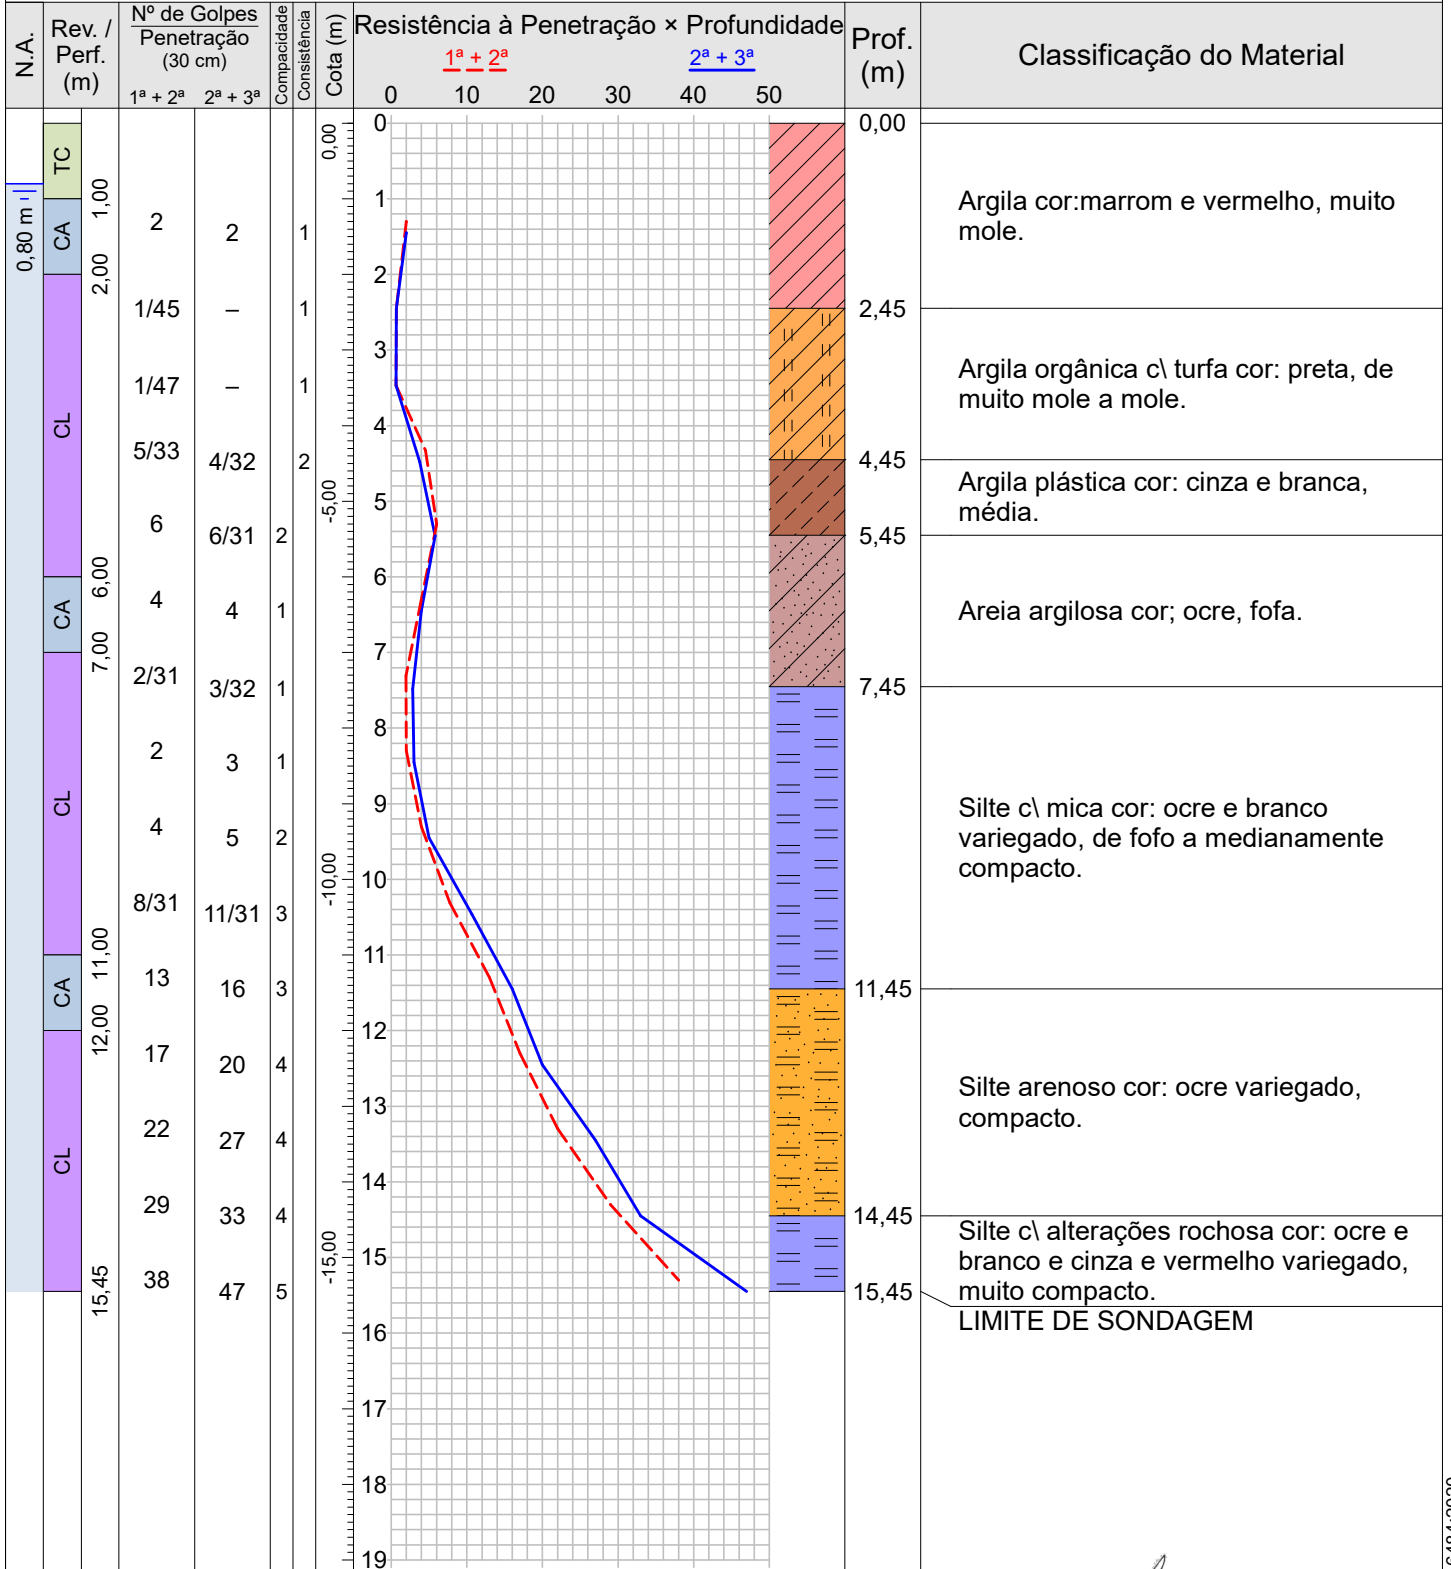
| N.A. | Rev. / Perf. (m) | Nº de Golpes Penetração (30 cm) 1ª + 2ª | 2ª + 3ª | Compacidade | Consistência | Cota (m) | Resistência à Penetração × Profundidade | Prof. (m) | Classificação do Material |
|---|---|---|---|---|---|---|---|---|---|
| 0,80 m | TC 1,00 | | | | | 0,00 | 0 | 0,00 | |
| | CA 2,00 | 2 | 2 | | 1 | | 1 | | Argila cor:marrom e vermelho, muito mole. |
| | CL | 1/45 | – | | 1 | | 2 | 2,45 | |
| | | 1/47 | – | | 1 | | 3 | | Argila orgânica c\ turfa cor: preta, de muito mole a mole. |
| | | 5/33 | 4/32 | | 2 | | 4 | 4,45 | Argila plástica cor: cinza e branca, média. |
| | 6,00 | 6 | 6/31 | 2 | | -5,00 | 5 | 5,45 | |
| | CA 7,00 | 4 | 4 | 1 | | | 6 | | Areia argilosa cor; ocre, fofa. |
| | CL | 2/31 | 3/32 | 1 | | | 7 | 7,45 | |
| | | 2 | 3 | 1 | | | 8 | | |
| | | 4 | 5 | 2 | | | 9 | | Silte c\ mica cor: ocre e branco variegado, de fofo a medianamente compacto. |
| | 11,00 | 8/31 | 11/31 | 3 | | -10,00 | 10 | | |
| | CA 12,00 | 13 | 16 | 3 | | | 11 | 11,45 | |
| | CL | 17 | 20 | 4 | | | 12 | | Silte arenoso cor: ocre variegado, compacto. |
| | | 22 | 27 | 4 | | | 13 | | |
| | | 29 | 33 | 4 | | | 14 | 14,45 | Silte c\ alterações rochosa cor: ocre e branco e cinza e vermelho variegado, muito compacto. |
| | 15,45 | 38 | 47 | 5 | | -15,00 | 15 | 15,45 | LIMITE DE SONDAGEM |
| | | | | | | | 16 | | |
| | | | | | | | 17 | | |
| | | | | | | | 18 | | |
| | | | | | | | 19 | | |

1ª + 2ª
2ª + 3ª
0 10 20 30 40 50